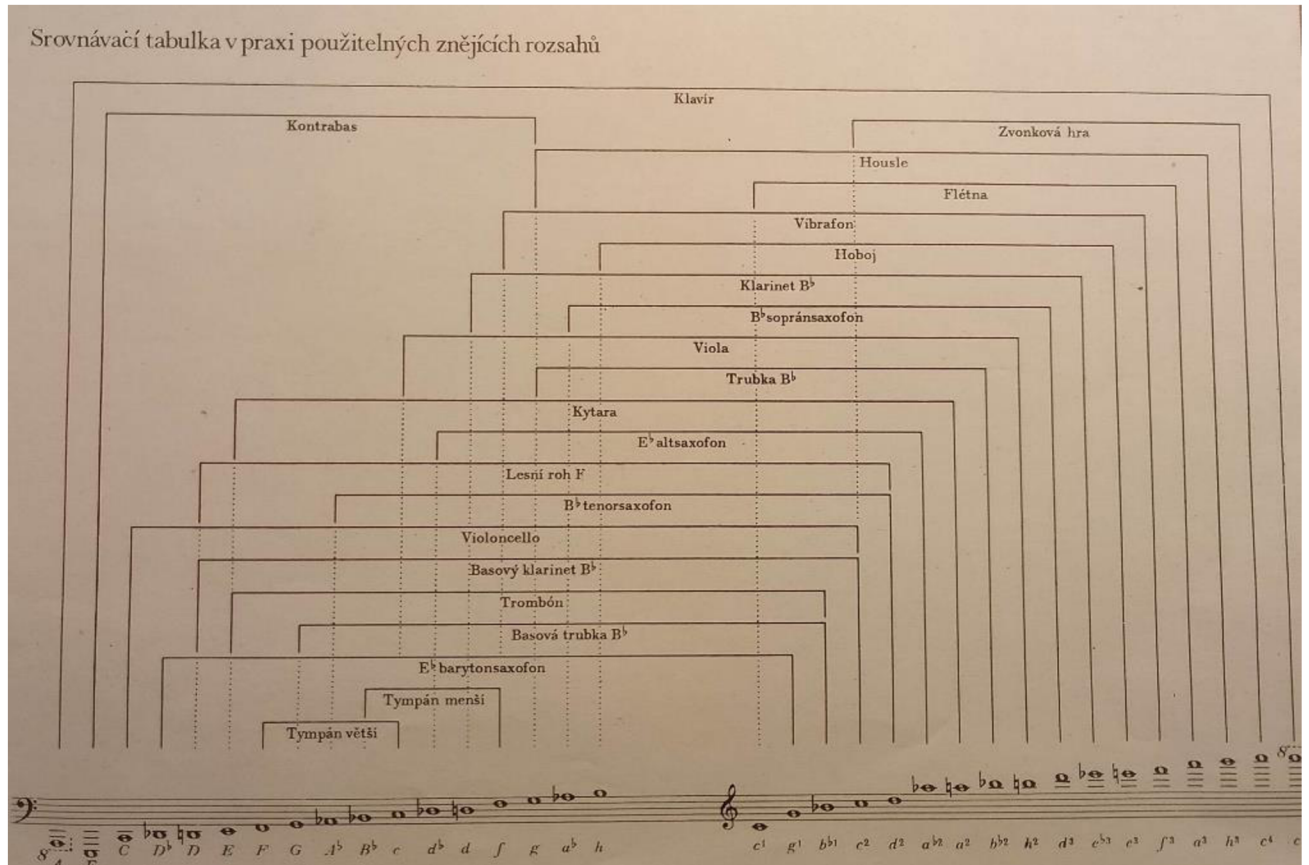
Srovnávací tabulka v praxi použitelných znějících rozsahů

Klavír

Kontrabas

Zvonková hra

Housle

Flétna

Vibrafon

Hoboj

Klarinet B♭

B♭ sopránsaxofon

Viola

Trubka B♭

Kytara

E♭ altsaxofon

Lesní roh F

B♭ tenorsaxofon

Violoncello

Basový klarinet B♭

Trombón

Basová trubka B♭

E♭ barytonsaxofon

Tympán menší

Tympán větší

8 A E C D♭ D E F G A♭ B♭ c d♭ d f g a♭ h

$c^1$ $g^1$ $b^{b1}$ $c^2$ $d^2$ $a^{b2}$ $a^2$ $b^{b2}$ $h^2$ $d^3$ $e^{b3}$ $e^3$ $f^3$ $a^3$ $h^3$ $c^4$ c

8